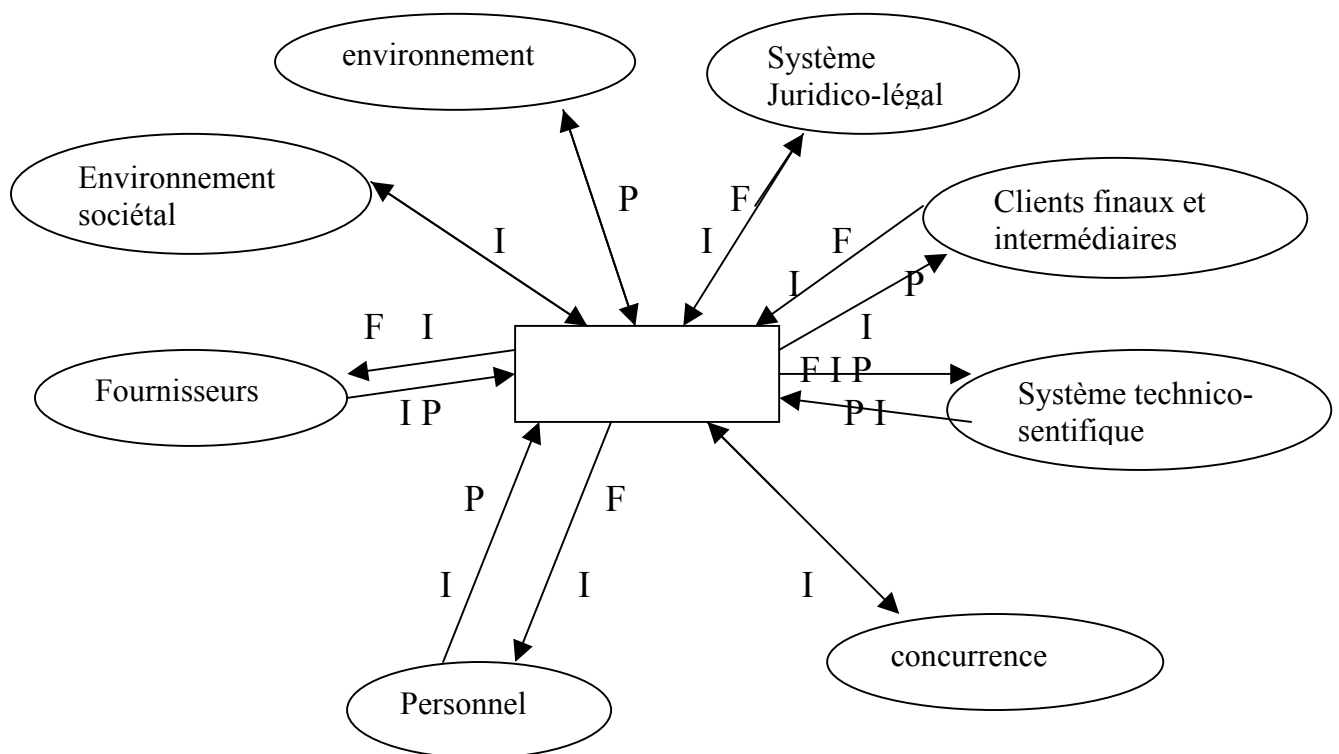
environnement

Système Juridico-légal

Environnement sociétal

P

F

I

I

F

Clients finaux et intermédiaires

I

P

F I

I

Fournisseurs

F I P

I P

Système technico-sentifique

P I

P

F

I

I

I

concurrence

Personnel